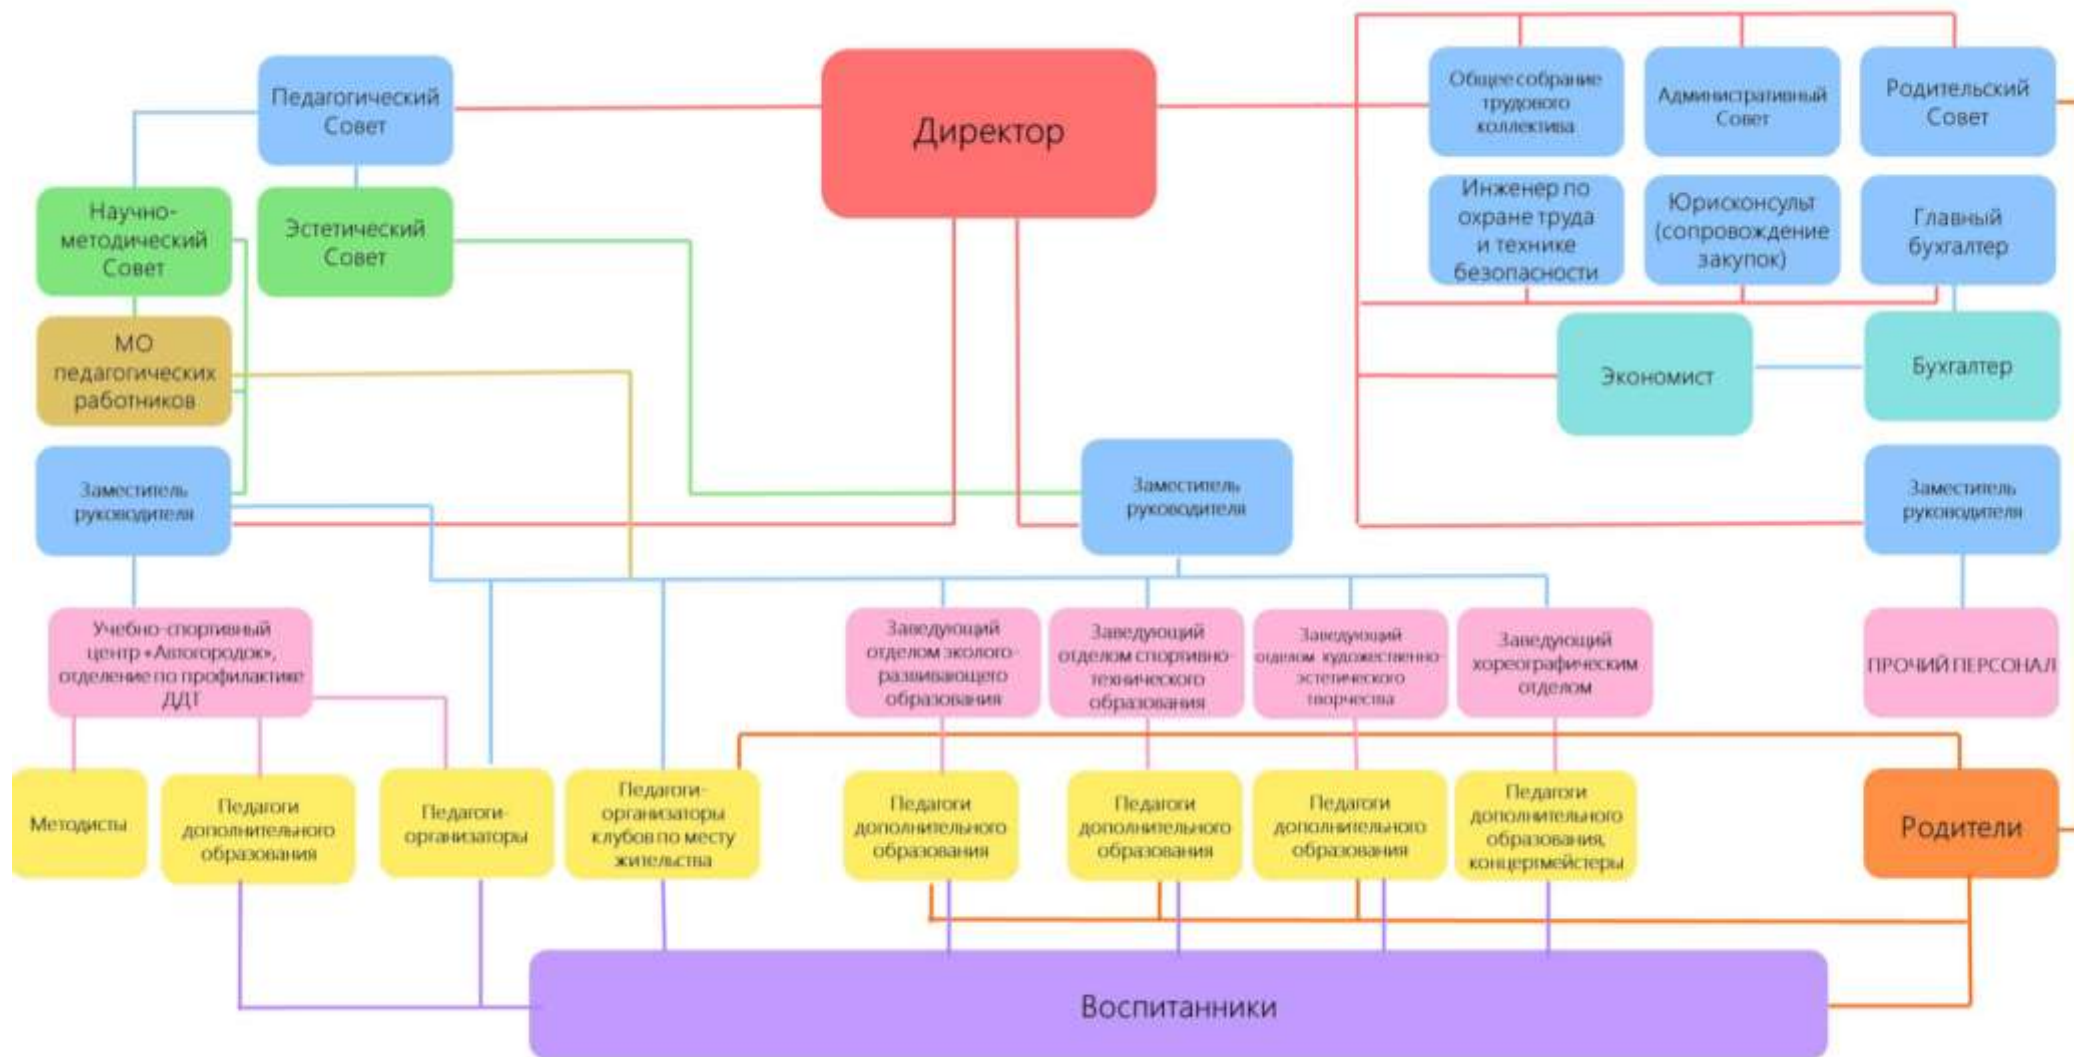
Педагогический Совет

Директор

Общее собрание трудового коллектива

Административный Совет

Родительский Совет

Научно-методический Совет

Эстетический Совет

Инженер по охране труда и технике безопасности

Юрисконсульт (сопровождение закупок)

Главный бухгалтер

МО педагогических работников

Экономист

Бухгалтер

Заместитель руководителя

Заместитель руководителя

Заместитель руководителя

Учебно-спортивный центр «Автогородок», отделение по профилактике ДДТ

Заведующий отделом эколого-развивающего образования

Заведующий отделом спортивно-технического образования

Заведующий отделом художественно-эстетического творчества

Заведующий хореографическим отделом

ПРОЧИЙ ПЕРСОНАЛ

Методисты

Педагоги дополнительного образования

Педагоги-организаторы

Педагоги-организаторы клубов по месту жительства

Педагоги дополнительного образования

Педагоги дополнительного образования

Педагоги дополнительного образования

Педагоги дополнительного образования, концертмейстеры

Родители

Воспитанники